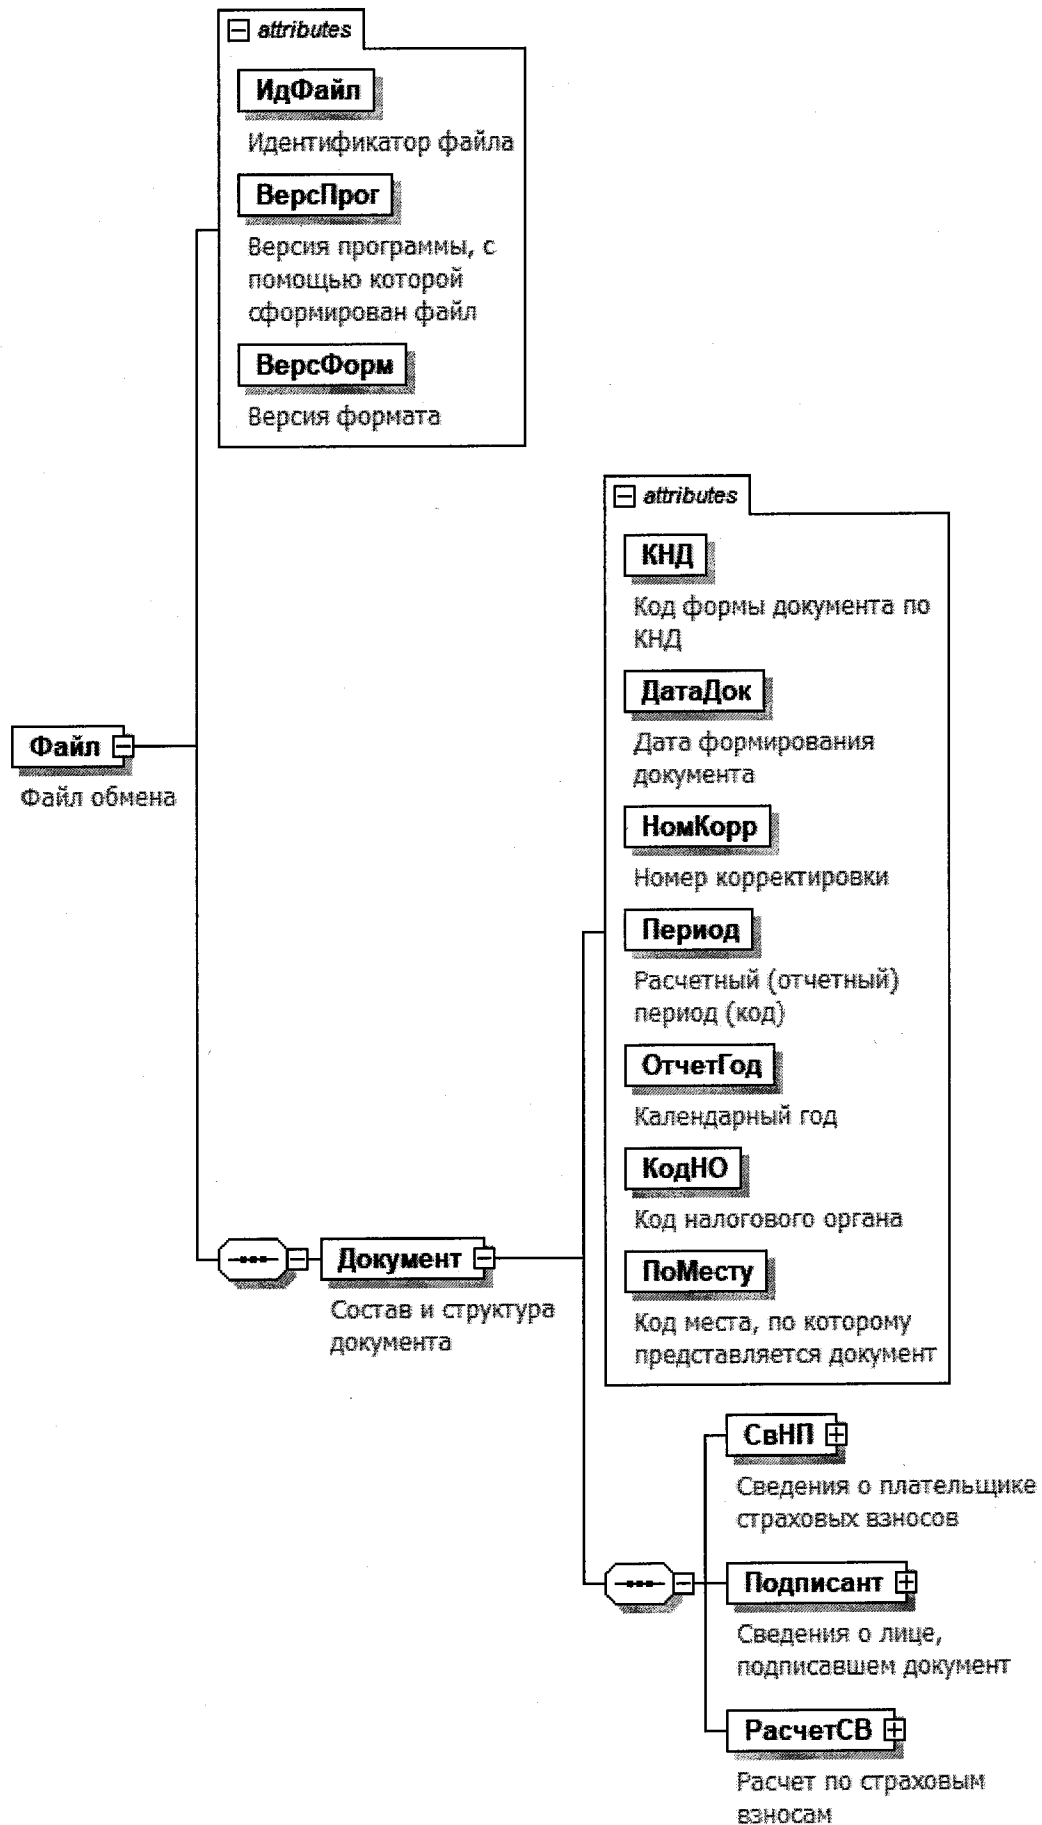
attributes

ИдФайл

Идентификатор файла

ВерсПрог

Версия программы, с помощью которой сформирован файл

ВерсФорм

Версия формата

Файл

Файл обмена

attributes

КНД

Код формы документа по КНД

ДатаДок

Дата формирования документа

НомКорр

Номер корректировки

Период

Расчетный (отчетный) период (код)

ОтчетГод

Календарный год

КодНО

Код налогового органа

ПоМесту

Код места, по которому представляется документ

Документ

Состав и структура документа

СвНП

Сведения о плательщике страховых взносов

Подписант

Сведения о лице, подписавшем документ

РасчетСВ

Расчет по страховым взносам